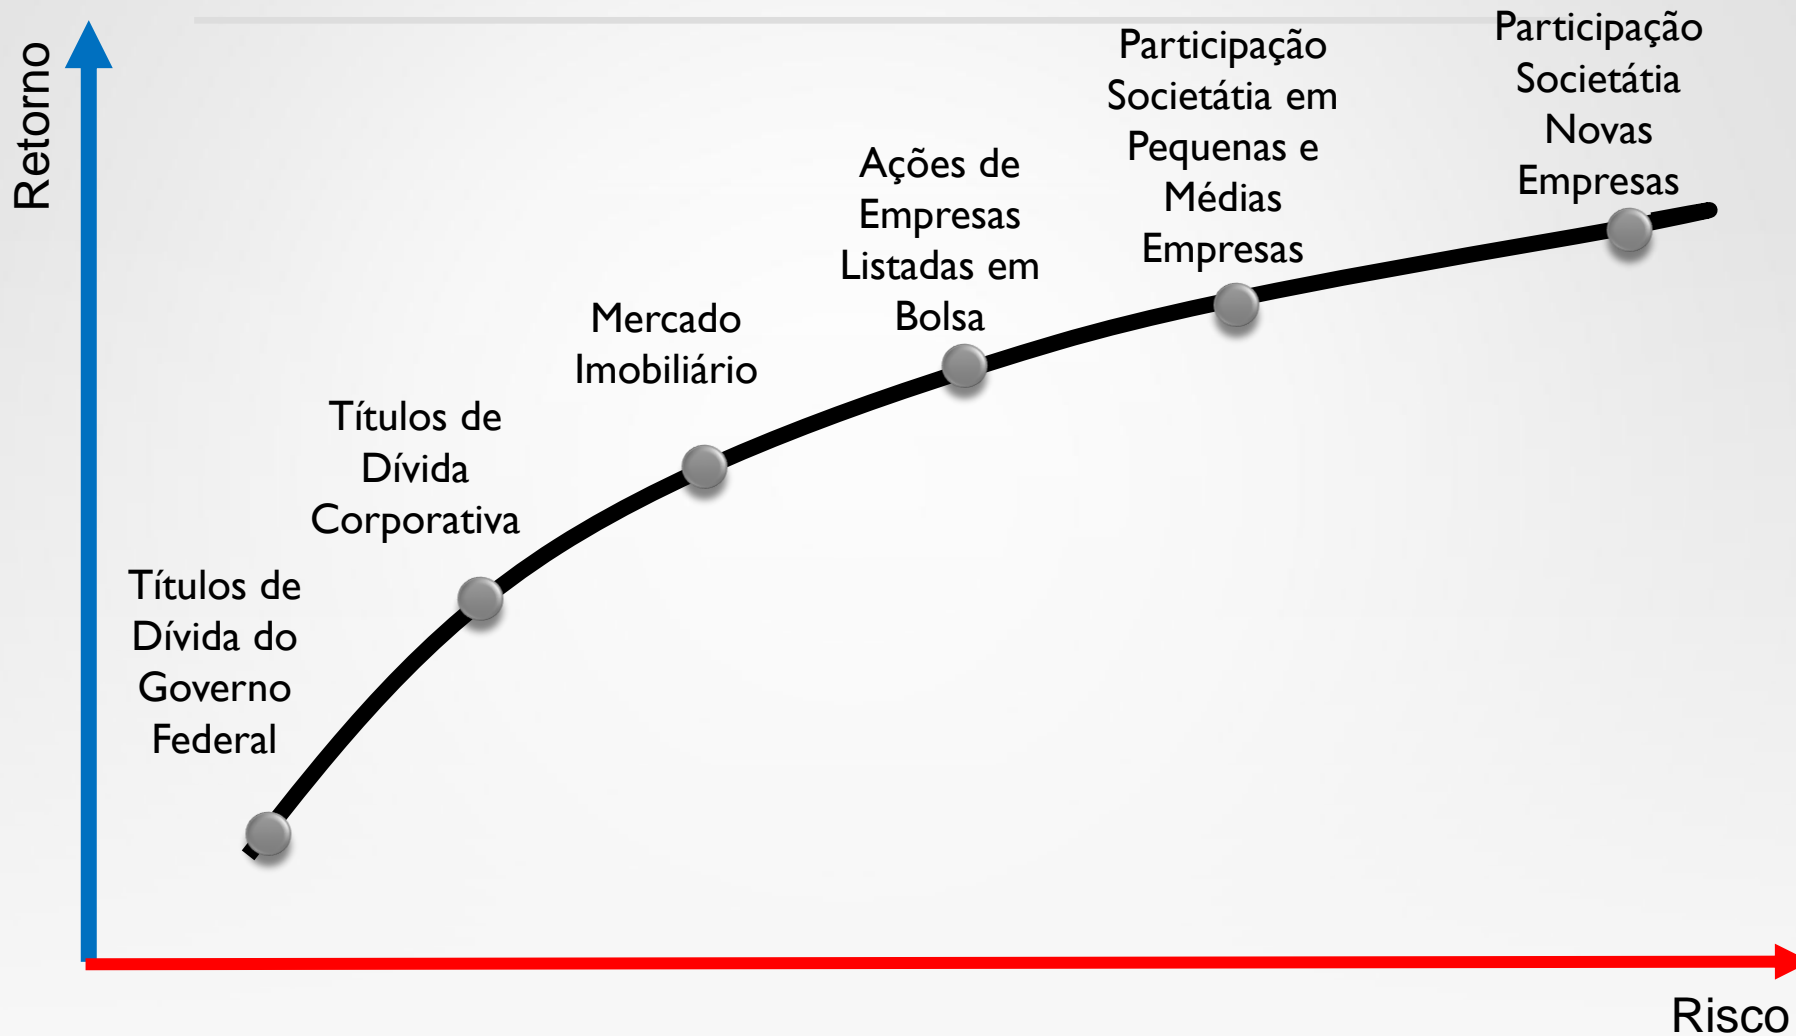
Retorno

Títulos de Dívida do Governo Federal

Títulos de Dívida Corporativa

Mercado Imobiliário

Ações de Empresas Listadas em Bolsa

Participação Societátia em Pequenas e Médias Empresas

Participação Societátia Novas Empresas

Risco